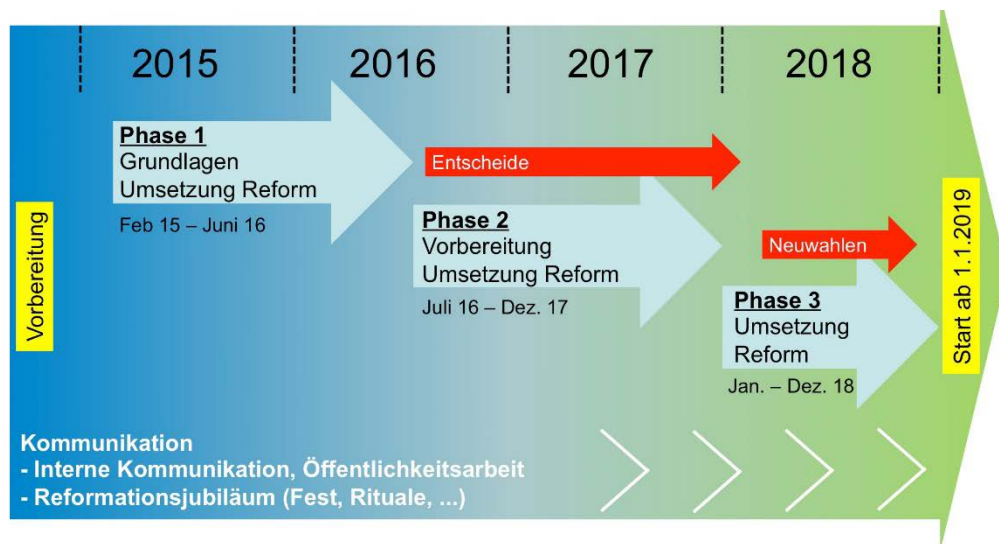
2015
2016
2017
2018

Vorbereitung

Phase 1
Grundlagen
Umsetzung Reform
Feb 15 – Juni 16

Entscheide

Phase 2
Vorbereitung
Umsetzung Reform
Juli 16 – Dez. 17

Neuwahlen

Phase 3
Umsetzung
Reform
Jan. – Dez. 18

Start ab 1.1.2019

Kommunikation
- Interne Kommunikation, Öffentlichkeitsarbeit
- Reformationsjubiläum (Fest, Rituale, ...)